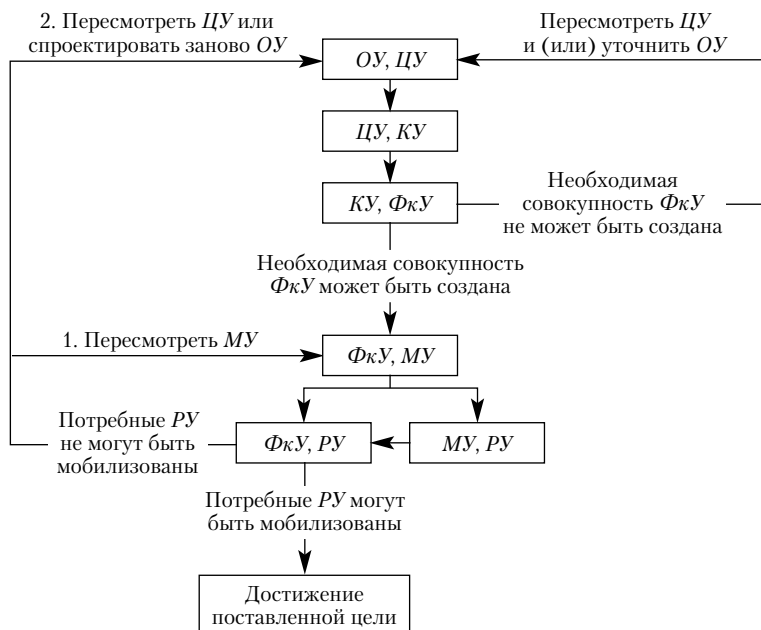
2. Пересмотреть ЦУ или спроектировать заново ОУ

Пересмотреть ЦУ и (или) уточнить ОУ

ОУ, ЦУ

ЦУ, КУ

КУ, ФкУ

Необходимая совокупность ФкУ не может быть создана

Необходимая совокупность ФкУ может быть создана

1. Пересмотреть МУ

ФкУ, МУ

Потребные РУ не могут быть мобилизованы

ФкУ, РУ

МУ, РУ

Потребные РУ могут быть мобилизованы

Достижение поставленной цели